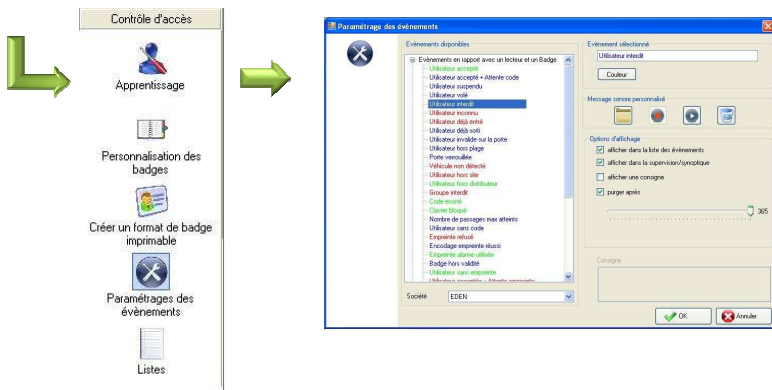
Contrôle d'accès

Apprentissage

Personnalisation des badges

Créer un format de badge imprimable

Paramétrages des évènements

Listes

Paramétrage des évènements

Evénements disponibles

Evénements en rapport avec un lecteur et un Badge
Utilisateur accepté
Utilisateur accepté + Attente code
Utilisateur suspendu
Utilisateur volé
Utilisateur interdit
Utilisateur inconnu
Utilisateur déjà entré
Utilisateur déjà sorti
Utilisateur invalide sur la porte
Utilisateur hors plage
Porte verrouillée
Véhicule non détecté
Utilisateur hors site
Utilisateur hors distributeur
Groupe interdit
Code erroné
Clavier bloqué
Nombre de passages max atteints
Utilisateur sans code
Empreinte refusé
Encodage empreinte réussi
Empreinte alarme utilisée
Badge hors validité
Utilisateur sans empreinte
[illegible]

Société EDEN

Evénement sélectionné
Utilisateur interdit
Couleur

Message sonore personnalisé

Options d'affichage
afficher dans la liste des événements
afficher dans la supervision/synoptique
afficher une consigne
purger après
365

Consigne

OK
Annuler